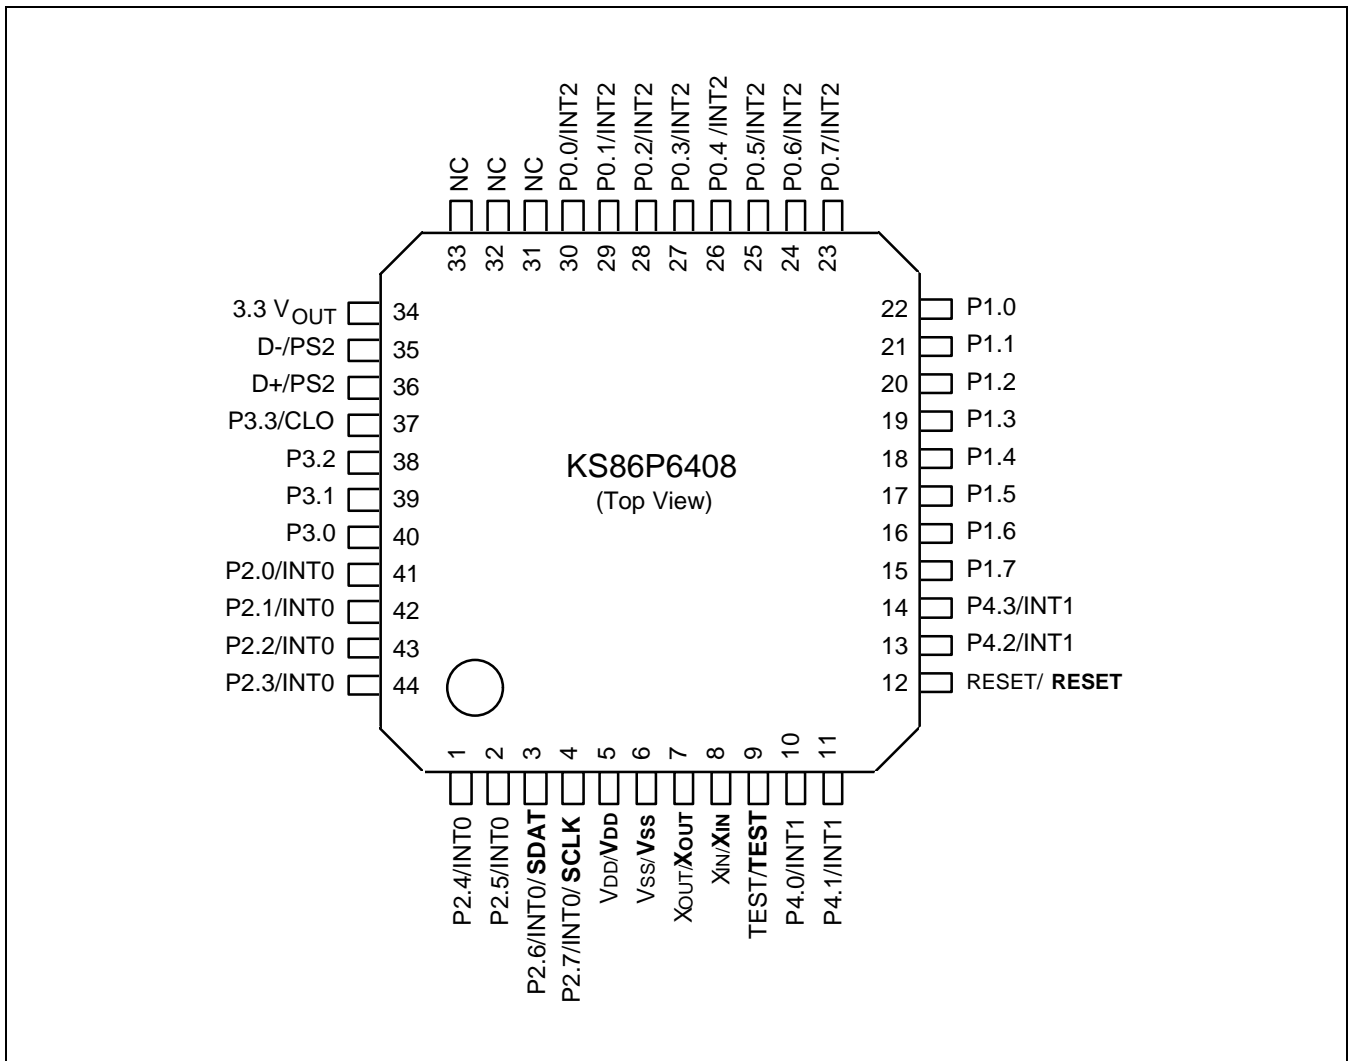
NC
NC
NC
P0.0/INT2
P0.1/INT2
P0.2/INT2
P0.3/INT2
P0.4 /INT2
P0.5/INT2
P0.6/INT2
P0.7/INT2
33
32
31
30
29
28
27
26
25
24
23

3.3 $V_{OUT}$ 34
D-/PS2 35
D+/PS2 36
P3.3/CLO 37
P3.2 38
P3.1 39
P3.0 40
P2.0/INT0 41
P2.1/INT0 42
P2.2/INT0 43
P2.3/INT0 44

KS86P6408
(Top View)

22 P1.0
21 P1.1
20 P1.2
19 P1.3
18 P1.4
17 P1.5
16 P1.6
15 P1.7
14 P4.3/INT1
13 P4.2/INT1
12 RESET/ **RESET**

1
2
3
4
5
6
7
8
9
10
11
P2.4/INT0
P2.5/INT0
P2.6/INT0/**SDAT**
P2.7/INT0/ **SCLK**
$V_{DD}$/$\mathbf{V_{DD}}$
$V_{SS}$/$\mathbf{V_{SS}}$
$X_{OUT}$/$\mathbf{X_{OUT}}$
$X_{IN}$/$\mathbf{X_{IN}}$
TEST/**TEST**
P4.0/INT1
P4.1/INT1